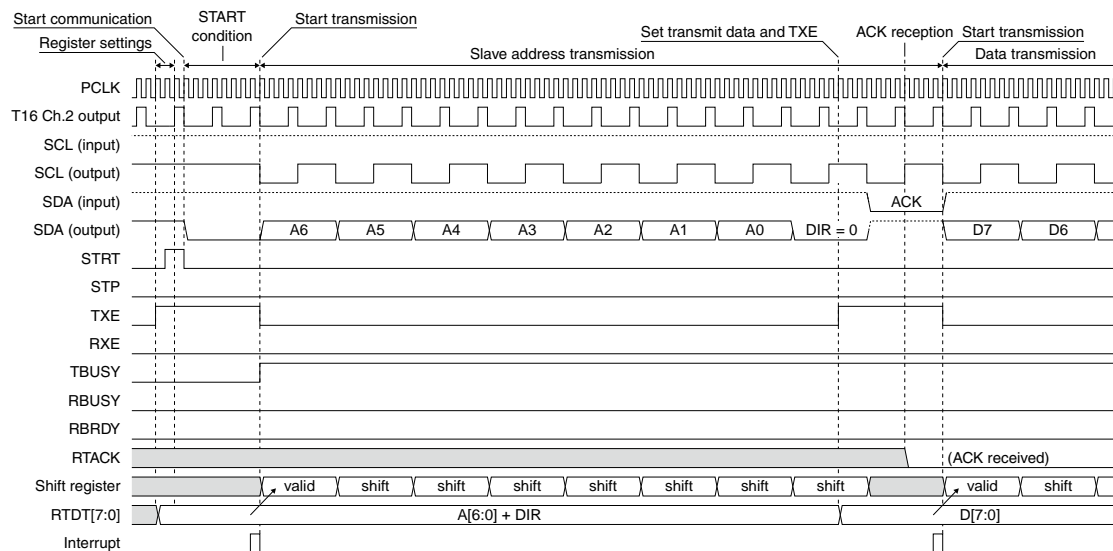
Start communication
Register settings
START condition
Start transmission
Slave address transmission
Set transmit data and TXE
ACK reception
Start transmission
Data transmission

PCLK
T16 Ch.2 output
SCL (input)
SCL (output)
SDA (input)
ACK
SDA (output)
A6
A5
A4
A3
A2
A1
A0
DIR = 0
D7
D6
STRT
STP
TXE
RXE
TBUSY
RBUSY
RBRDY
RTACK
(ACK received)
Shift register
valid
shift
shift
shift
shift
shift
shift
shift
valid
shift
RTDT[7:0]
A[6:0] + DIR
D[7:0]
Interrupt